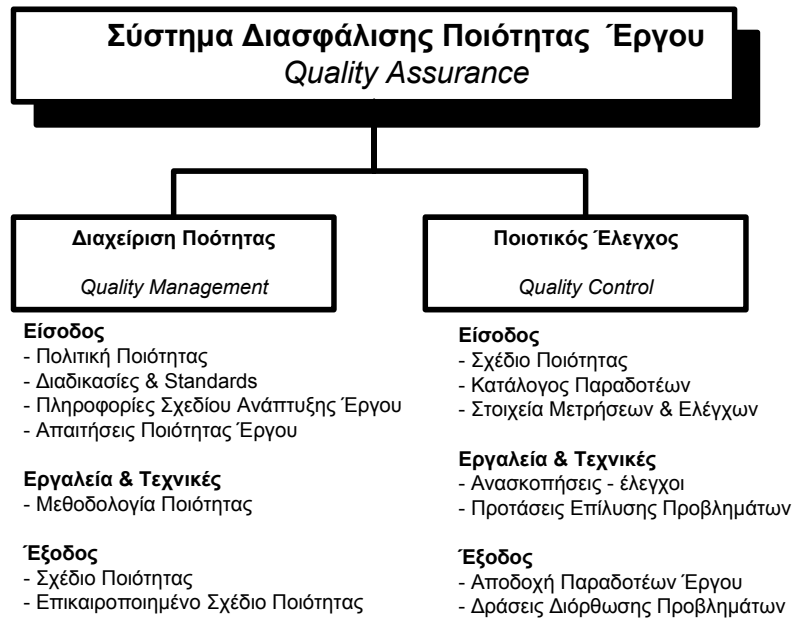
Σύστημα Διασφάλισης Ποιότητας Έργου
Quality Assurance

Διαχείριση Ποότητας
Quality Management

Ποιοτικός Έλεγχος
Quality Control

Είσοδος
- Πολιτική Ποιότητας
- Διαδικασίες & Standards
- Πληροφορίες Σχεδίου Ανάπτυξης Έργου
- Απαιτήσεις Ποιότητας Έργου

Εργαλεία & Τεχνικές
- Μεθοδολογία Ποιότητας

Έξοδος
- Σχέδιο Ποιότητας
- Επικαιροποιημένο Σχέδιο Ποιότητας

Είσοδος
- Σχέδιο Ποιότητας
- Κατάλογος Παραδοτέων
- Στοιχεία Μετρήσεων & Ελέγχων

Εργαλεία & Τεχνικές
- Ανασκοπήσεις - έλεγχοι
- Προτάσεις Επίλυσης Προβλημάτων

Έξοδος
- Αποδοχή Παραδοτέων Έργου
- Δράσεις Διόρθωσης Προβλημάτων